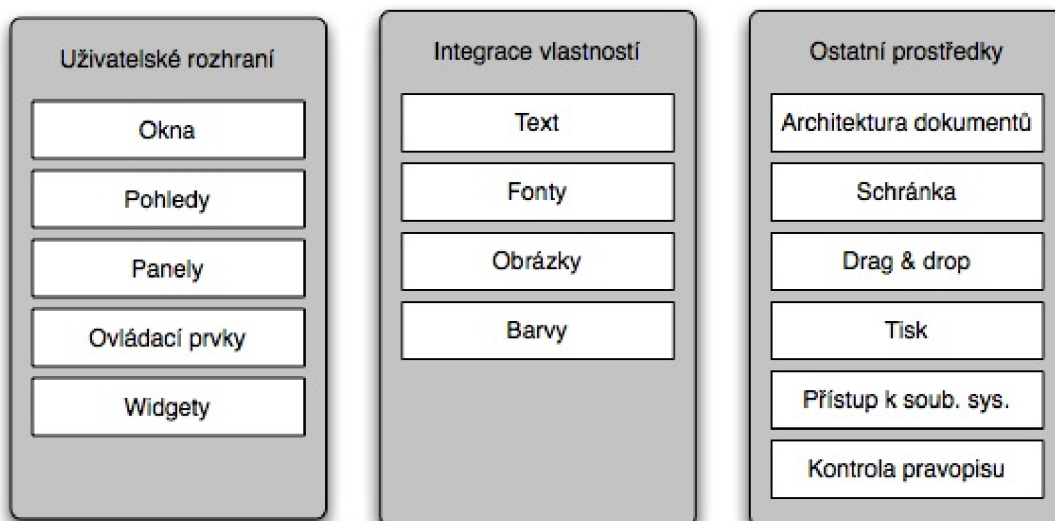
Uživatelské rozhraní

Okna

Pohledy

Panely

Ovládací prvky

Widgety

Integrace vlastností

Text

Fonty

Obrázky

Barvy

Ostatní prostředky

Architektura dokumentů

Schránka

Drag & drop

Tisk

Přístup k soub. sys.

Kontrola pravopisu